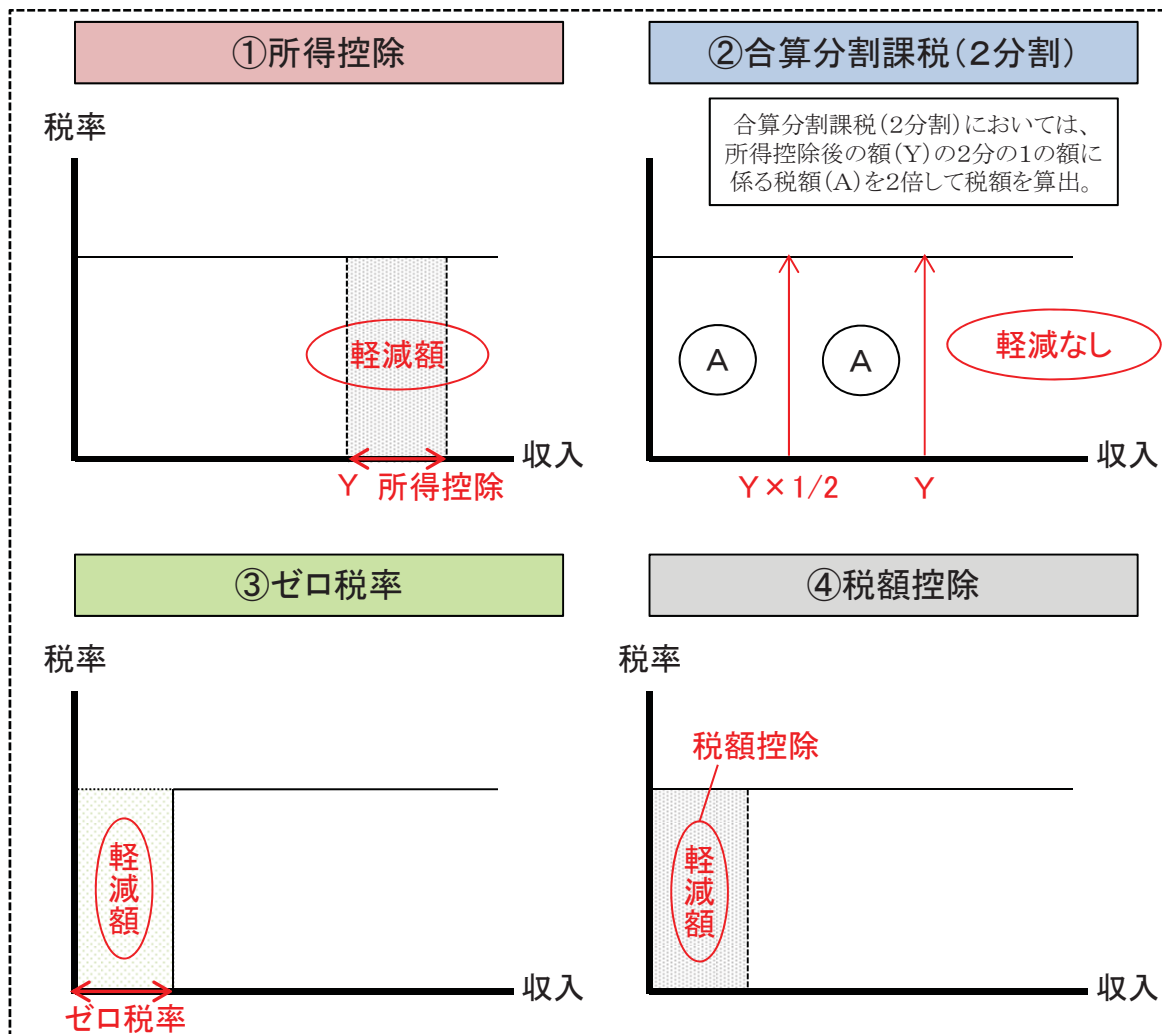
①所得控除

税率

軽減額

収入

Y 所得控除

②合算分割課税（2分割）

合算分割課税（2分割）においては、所得控除後の額（Y）の2分の1の額に係る税額（A）を2倍して税額を算出。

A

A

軽減なし

収入

Y×1/2

Y

③ゼロ税率

税率

軽減額

収入

ゼロ税率

④税額控除

税率

税額控除

軽減額

収入